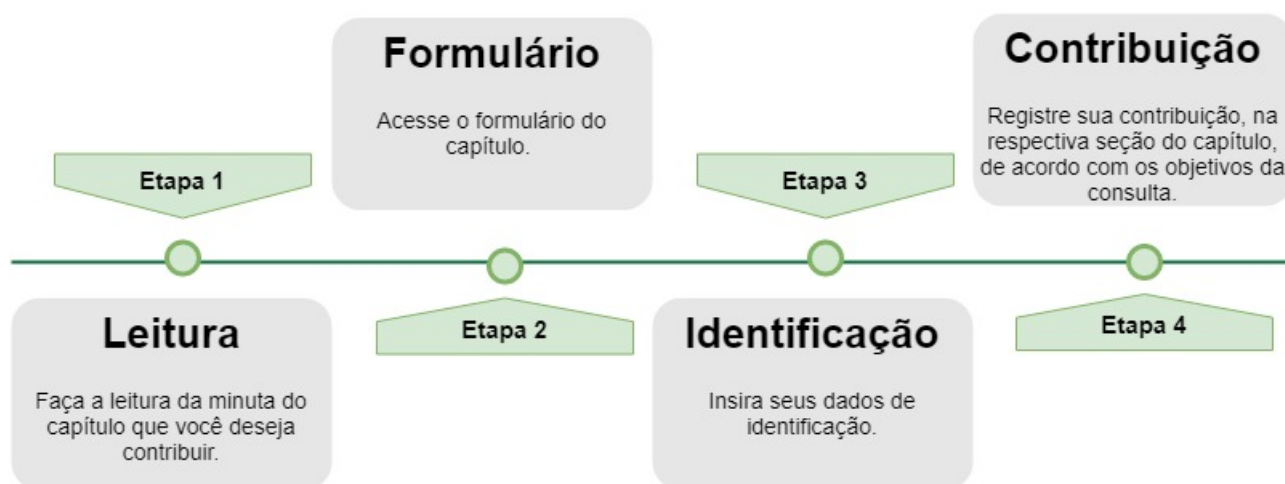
Etapa 1

Leitura

Faça a leitura da minuta do capítulo que você deseja contribuir.

Formulário

Acesse o formulário do capítulo.

Etapa 2

Etapa 3

Identificação

Insira seus dados de identificação.

Contribuição

Registre sua contribuição, na respectiva seção do capítulo, de acordo com os objetivos da consulta.

Etapa 4